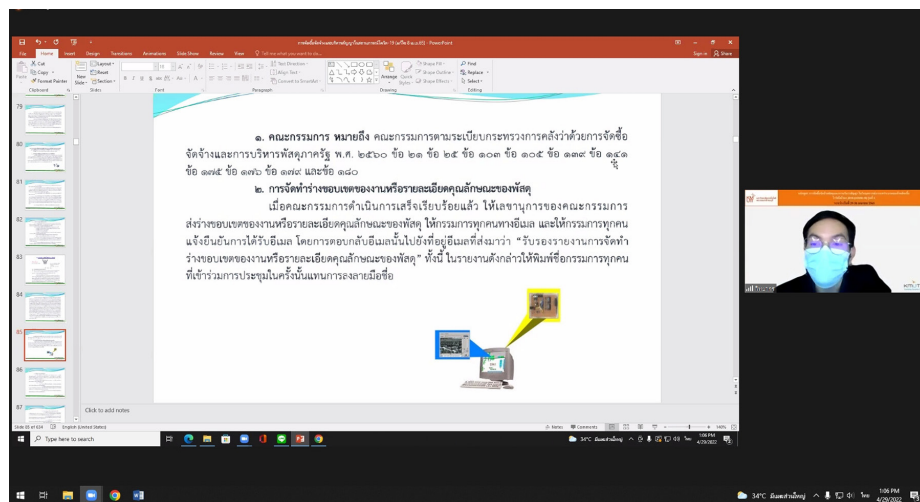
๑. คณะกรรมการ หมายถึง คณะกรรมการตามระเบียบกระทรวงการคลังว่าด้วยการจัดซื้อจัดจ้างและการบริหารพัสดุภาครัฐ พ.ศ. ๒๕๖๐ ข้อ ๒๑ ข้อ ๒๕ ข้อ ๑๐๓ ข้อ ๑๐๕ ข้อ ๑๓๙ ข้อ ๑๔๑ ข้อ ๑๗๕ ข้อ ๑๗๖ ข้อ ๑๗๙ และข้อ ๑๘๐

๒. การจัดทำร่างขอบเขตของงานหรือรายละเอียดคุณลักษณะของพัสดุ

เมื่อคณะกรรมการดำเนินการเสร็จเรียบร้อยแล้ว ให้เลขานุการของคณะกรรมการส่งร่างขอบเขตของงานหรือรายละเอียดคุณลักษณะของพัสดุ ให้กรรมการทุกคนทางอีเมล และให้กรรมการทุกคนแจ้งยืนยันการได้รับอีเมล โดยการตอบกลับอีเมลนั้นไปยังที่อยู่อีเมลที่ส่งมาว่า "รับรองรายงานการจัดทำร่างขอบเขตของงานหรือรายละเอียดคุณลักษณะของพัสดุ" ทั้งนี้ ในรายงานดังกล่าวให้พิมพ์ชื่อกรรมการทุกคนที่เข้าร่วมการประชุมในครั้งนั้นแทนการลงลายมือชื่อ

Click to add notes

Type here to search

34°C มีเมฆส่วนใหญ่ 1:06 PM 4/29/2022